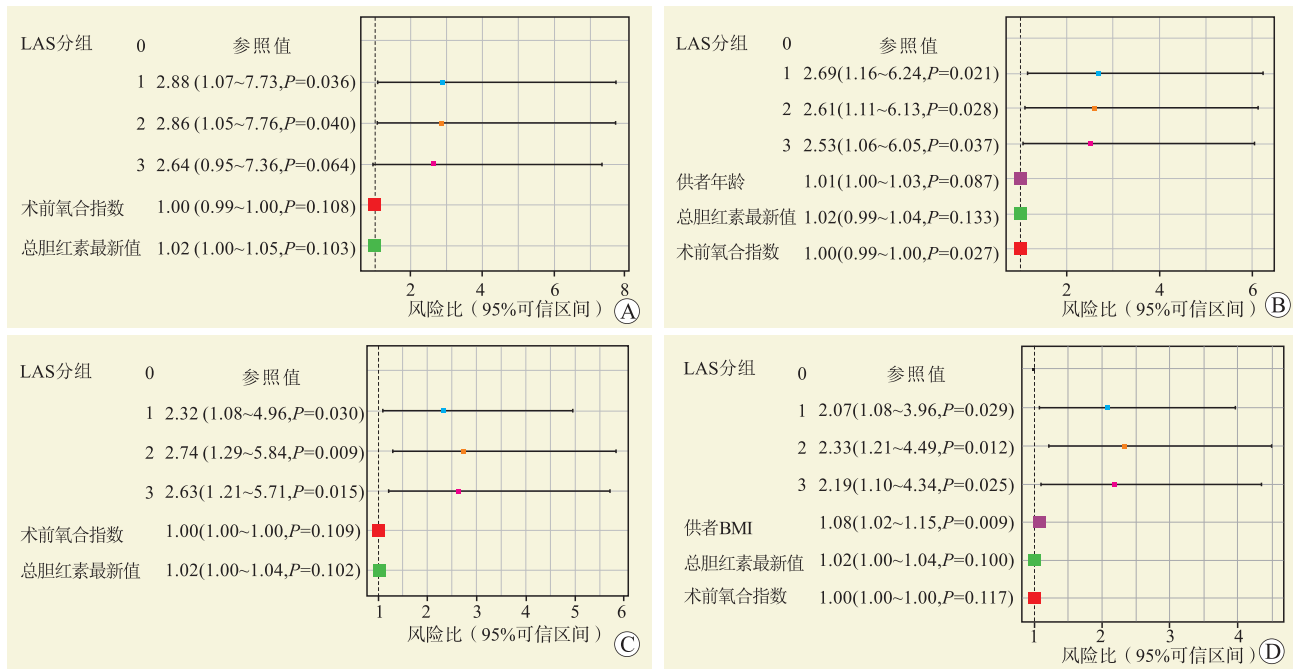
LAS分组 0 参照值
1 2.88 (1.07~7.73, $P$=0.036)
2 2.86 (1.05~7.76, $P$=0.040)
3 2.64 (0.95~7.36, $P$=0.064)
术前氧合指数 1.00 (0.99~1.00, $P$=0.108)
总胆红素最新值 1.02 (1.00~1.05, $P$=0.103)
2 4 6 8
风险比（95%可信区间） A

LAS分组 0 参照值
1 2.69(1.16~6.24, $P$=0.021)
2 2.61(1.11~6.13, $P$=0.028)
3 2.53(1.06~6.05, $P$=0.037)
供者年龄 1.01(1.00~1.03, $P$=0.087)
总胆红素最新值 1.02(0.99~1.04, $P$=0.133)
术前氧合指数 1.00(0.99~1.00, $P$=0.027)
2 4 6
风险比（95%可信区间） B

LAS分组 0 参照值
1 2.32 (1.08~4.96, $P$=0.030)
2 2.74 (1.29~5.84, $P$=0.009)
3 2.63(1 .21~5.71, $P$=0.015)
术前氧合指数 1.00(1.00~1.00, $P$=0.109)
总胆红素最新值 1.02(1.00~1.04, $P$=0.102)
1 2 3 4 5 6
风险比（95%可信区间） C

LAS分组 0 参照值
1 2.07(1.08~3.96, $P$=0.029)
2 2.33(1.21~4.49, $P$=0.012)
3 2.19(1.10~4.34, $P$=0.025)
供者BMI 1.08(1.02~1.15, $P$=0.009)
总胆红素最新值 1.02(1.00~1.04, $P$=0.100)
术前氧合指数 1.00(1.00~1.00, $P$=0.117)
1 2 3 4
风险比（95%可信区间） D